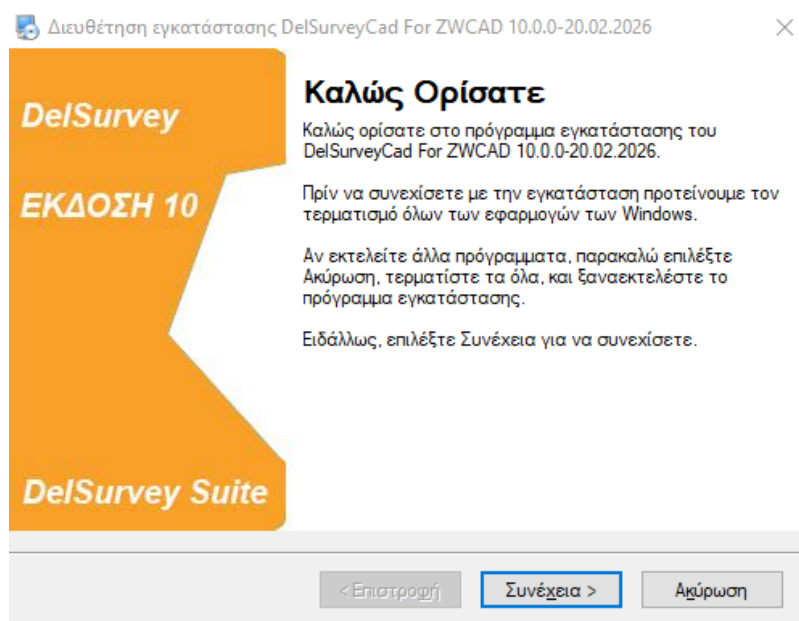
Διευθέτηση εγκατάστασης DelSurveyCad For ZWCAD 10.0.0-20.02.2026

DelSurvey

ΕΚΔΟΣΗ 10

DelSurvey Suite

Καλώς Ορίσατε

Καλώς ορίσατε στο πρόγραμμα εγκατάστασης του DelSurveyCad For ZWCAD 10.0.0-20.02.2026.

Πρίν να συνεχίσετε με την εγκατάσταση προτείνουμε τον τερματισμό όλων των εφαρμογών των Windows.

Αν εκτελείτε άλλα πρόγραμματα, παρακαλώ επιλέξτε Ακύρωση, τερματίστε τα όλα, και ξαναεκτελέστε το πρόγραμμα εγκατάστασης.

Ειδάλλως, επιλέξτε Συνέχεια για να συνεχίσετε.

< Επιστροφή

Συνέχεια >

Ακύρωση